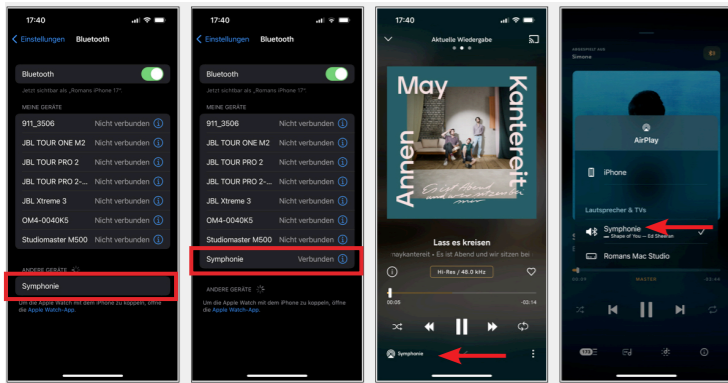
17:40

< Einstellungen Bluetooth

Bluetooth

Jetzt sichtbar als „Romans iPhone 17".

MEINE GERÄTE

911_3506 Nicht verbunden
JBL TOUR ONE M2 Nicht verbunden
JBL TOUR PRO 2 Nicht verbunden
JBL TOUR PRO 2-... Nicht verbunden
JBL Xtreme 3 Nicht verbunden
OM4-0040K5 Nicht verbunden
Studiomaster M500 Nicht verbunden

ANDERE GERÄTE

Symphonie

Um die Apple Watch mit dem iPhone zu koppeln, öffne die Apple Watch-App.

17:40

< Einstellungen Bluetooth

Bluetooth

Jetzt sichtbar als „Romans iPhone 17".

MEINE GERÄTE

911_3506 Nicht verbunden
JBL TOUR ONE M2 Nicht verbunden
JBL TOUR PRO 2 Nicht verbunden
JBL TOUR PRO 2-... Nicht verbunden
JBL Xtreme 3 Nicht verbunden
OM4-0040K5 Nicht verbunden
Studiomaster M500 Nicht verbunden
Symphonie Verbunden

ANDERE GERÄTE

Um die Apple Watch mit dem iPhone zu koppeln, öffne die Apple Watch-App.

17:40

Aktuelle Wiedergabe

Annen May Kantereit

Es ist Abend und wir sitzen bei mir

Lass es kreisen

AnnenMayKantereit · Es ist Abend und wir sitzen bei

Hi-Res / 48.0 kHz

00:05 -02:14

Symphonie

GERADE AUF
Simone

AirPlay

iPhone

Lautsprecher & TVs

Symphonie
Shape of You — Ed Sheeran

Romans Mac Studio

MASTER